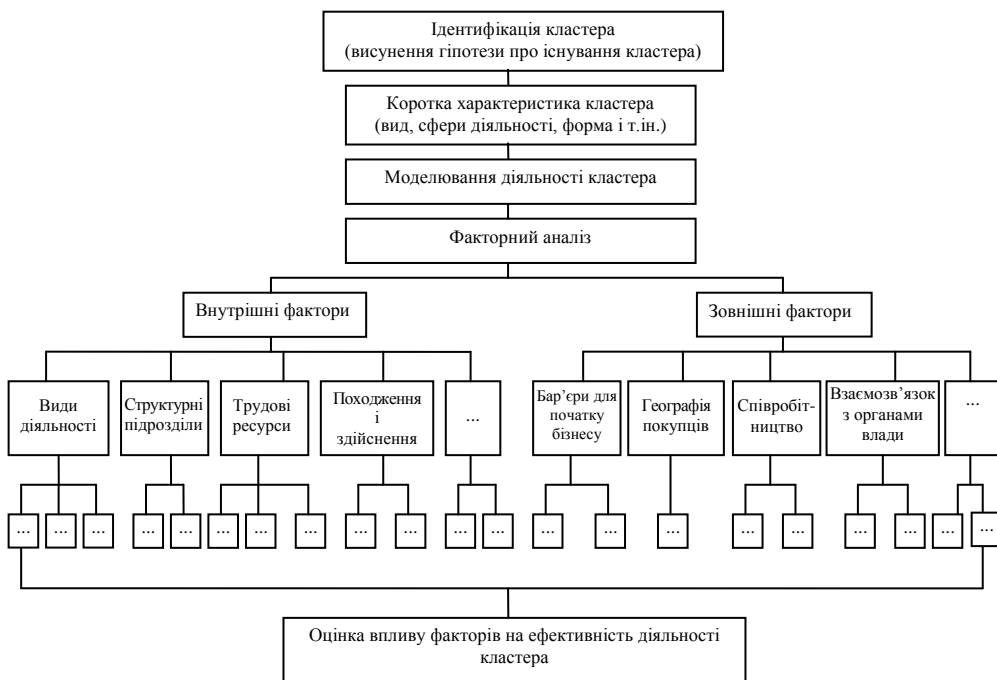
Ідентифікація кластера
(висунення гіпотези про існування кластера)

Коротка характеристика кластера
(вид, сфери діяльності, форма і т.ін.)

Моделювання діяльності кластера

Факторний аналіз

Внутрішні фактори

Зовнішні фактори

Види діяльності

Структурні підрозділи

Трудові ресурси

Походження і здійснення

...

Бар'єри для початку бізнесу

Географія покупців

Співробітництво

Взаємозв'язок з органами влади

...

... ... ... ... ... ... ... ... ... ... ... ... ... ... ... ... ... ... ... ... ...

Оцінка впливу факторів на ефективність діяльності кластера